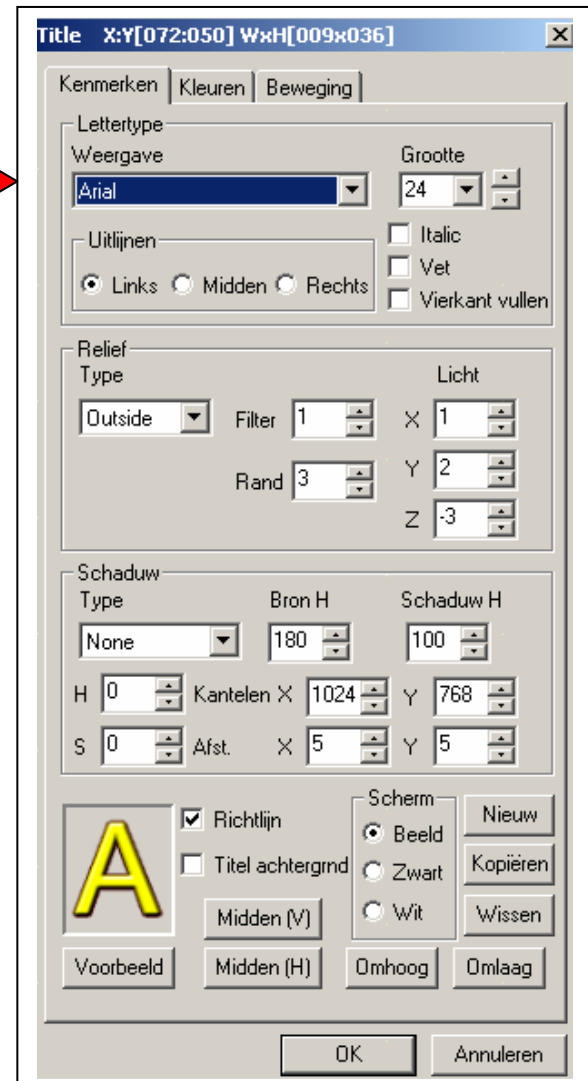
Title X:Y[072:050] WxH[009x036]

Kenmerken | Kleuren | Beweging

Lettertype
Weergave
Arial
Grootte
24

Uitlijnen
Links Midden Rechts

Italic
Vet
Vierkant vullen

Relief
Type
Outside
Filter 1
Rand 3
Licht
X 1
Y 2
Z -3

Schaduw
Type
None
Bron H
180
Schaduw H
100
H 0
Kantelen X 1024
Y 768
S 0
Afst. X 5
Y 5

A
Richtlijn
Titel achtergrnd
Midden (V)
Scherm
Beeld
Zwart
Wit
Nieuw
Kopiëren
Wissen
Voorbeeld
Midden (H)
Omhoog
Omlaag
OK
Annuleren